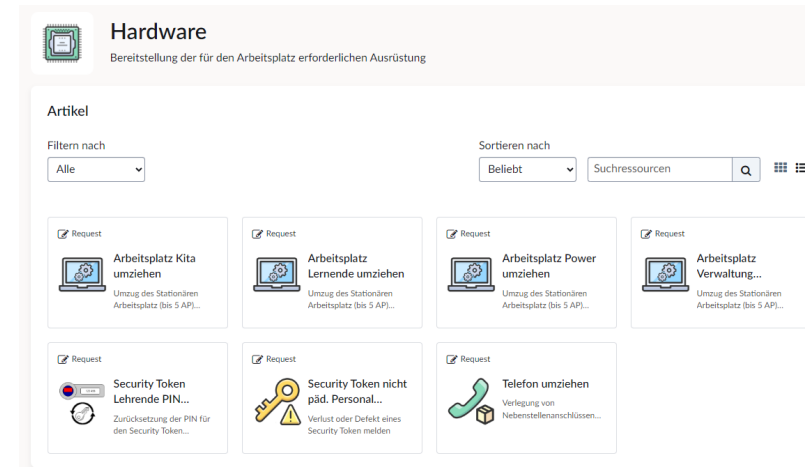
Hardware

Bereitstellung der für den Arbeitsplatz erforderlichen Ausrüstung

Artikel

Filtern nach

Alle

Sortieren nach

Beliebt

Suchressourcen

Request

Arbeitsplatz Kita umziehen

Umzug des Stationären Arbeitsplatz (bis 5 AP)...

Request

Arbeitsplatz Lernende umziehen

Umzug des Stationären Arbeitsplatz (bis 5 AP)...

Request

Arbeitsplatz Power umziehen

Umzug des Stationären Arbeitsplatz (bis 5 AP)...

Request

Arbeitsplatz Verwaltung...

Umzug des Stationären Arbeitsplatz (bis 5 AP)...

Request

Security Token Lehrende PIN...

Zurücksetzung der PIN für den Security Token...

Request

Security Token nicht päd. Personal...

Verlust oder Defekt eines Security Token melden

Request

Telefon umziehen

Verlegung von Nebenstellenanschlüssen...